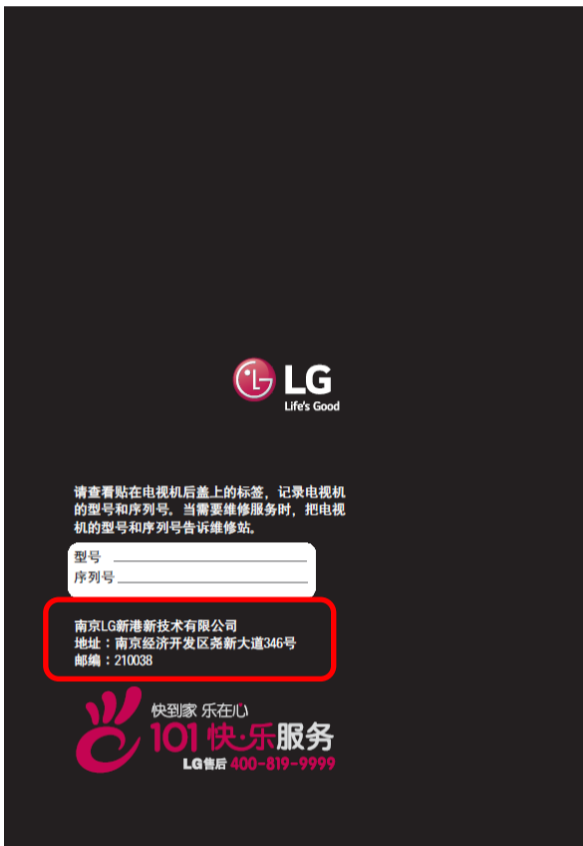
LG
Life's Good

请查看贴在电视机后盖上的标签，记录电视机的型号和序列号。当需要维修服务时，把电视机的型号和序列号告诉维修站。

型号 ______________________
序列号 ______________________

南京LG新港新技术有限公司
地址：南京经济开发区尧新大道346号
邮编：210038

快到家 乐在心
101 快·乐服务
LG售后 400-819-9999